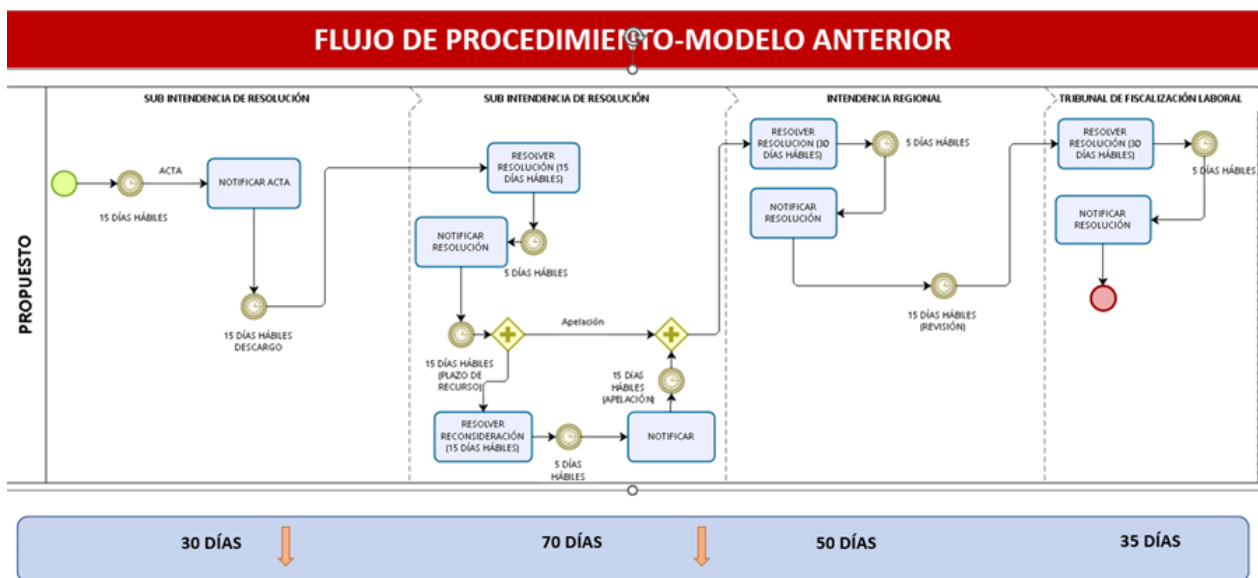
FLUJO DE PROCEDIMIENTO-MODELO ANTERIOR

PROPUESTO

SUB INTENDENCIA DE RESOLUCIÓN

ACTA

15 DÍAS HÁBILES

NOTIFICAR ACTA

15 DÍAS HÁBILES DESCARGO

SUB INTENDENCIA DE RESOLUCIÓN

RESOLVER RESOLUCIÓN (15 DÍAS HÁBILES)

NOTIFICAR RESOLUCIÓN

5 DÍAS HÁBILES

Apelación

15 DÍAS HÁBILES (PLAZO DE RECURSO)

15 DÍAS HÁBILES (APELACIÓN)

RESOLVER RECONSIDERACIÓN (15 DÍAS HÁBILES)

5 DÍAS HÁBILES

NOTIFICAR

INTENDENCIA REGIONAL

RESOLVER RESOLUCION (30 DÍAS HÁBILES)

5 DÍAS HÁBILES

NOTIFICAR RESOLUCIÓN

15 DÍAS HÁBILES (REVISIÓN)

TRIBUNAL DE FISCALIZACIÓN LABORAL

RESOLVER RESOLUCIÓN (30 DÍAS HÁBILES)

5 DÍAS HÁBILES

NOTIFICAR RESOLUCIÓN

30 DÍAS

70 DÍAS

50 DÍAS

35 DÍAS